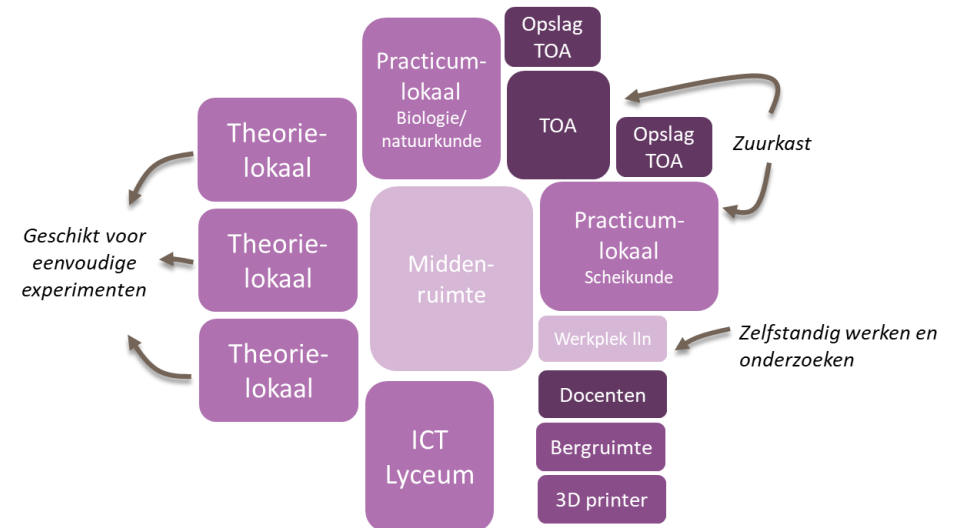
Opslag TOA

Practicumlokaal
Biologie/ natuurkunde

TOA

Opslag TOA

Zuurkast

Theorielokaal

Theorielokaal

Theorielokaal

Geschikt voor eenvoudige experimenten

Middenruimte

Practicumlokaal
Scheikunde

Werkplek lln

Zelfstandig werken en onderzoeken

ICT Lyceum

Docenten

Bergruimte

3D printer